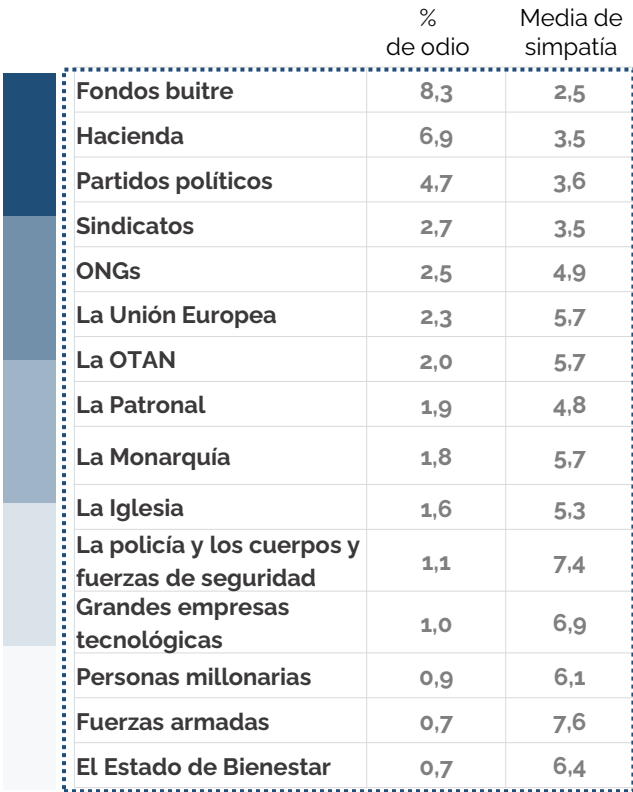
|  | % de odio | Media de simpatía |
|---|---|---|
| Fondos buitre | 8,3 | 2,5 |
| Hacienda | 6,9 | 3,5 |
| Partidos políticos | 4,7 | 3,6 |
| Sindicatos | 2,7 | 3,5 |
| ONGs | 2,5 | 4,9 |
| La Unión Europea | 2,3 | 5,7 |
| La OTAN | 2,0 | 5,7 |
| La Patronal | 1,9 | 4,8 |
| La Monarquía | 1,8 | 5,7 |
| La Iglesia | 1,6 | 5,3 |
| La policía y los cuerpos y fuerzas de seguridad | 1,1 | 7,4 |
| Grandes empresas tecnológicas | 1,0 | 6,9 |
| Personas millonarias | 0,9 | 6,1 |
| Fuerzas armadas | 0,7 | 7,6 |
| El Estado de Bienestar | 0,7 | 6,4 |